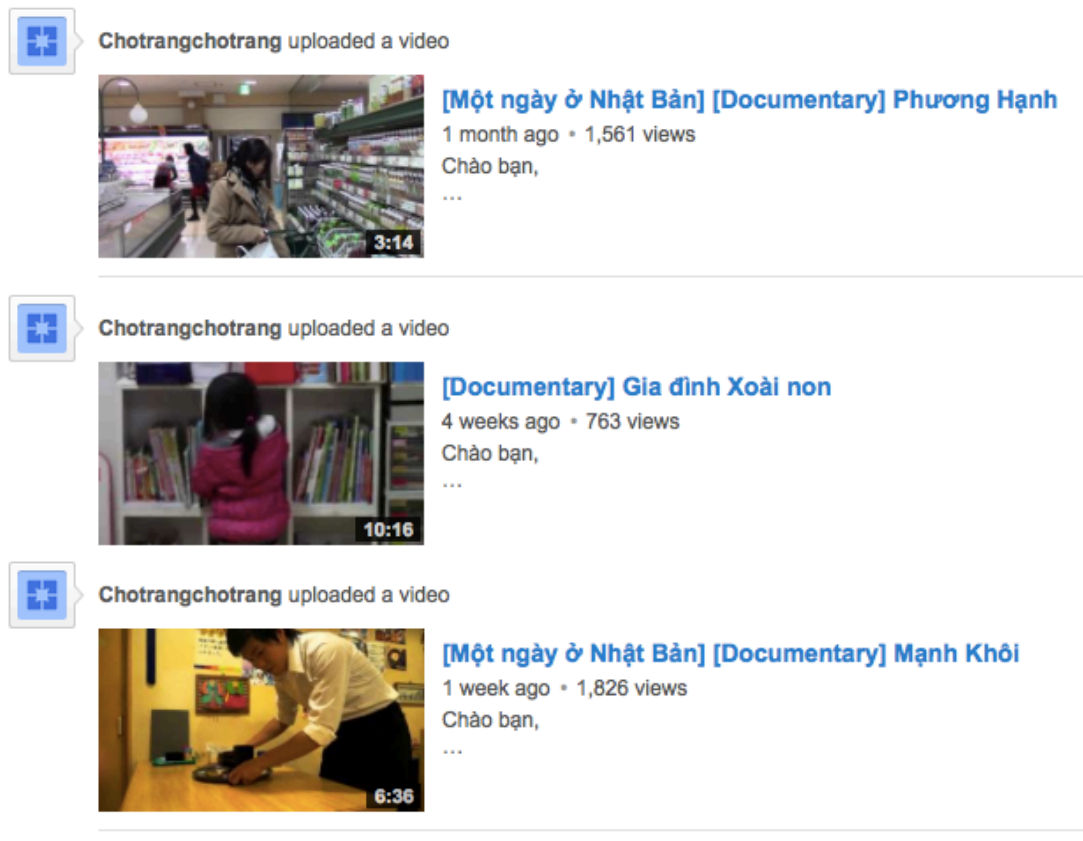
Chotrangchotrang uploaded a video

3:14

[Một ngày ở Nhật Bản] [Documentary] Phương Hạnh
1 month ago • 1,561 views
Chào bạn,
...

Chotrangchotrang uploaded a video

10:16

[Documentary] Gia đình Xoài non
4 weeks ago • 763 views
Chào bạn,
...

Chotrangchotrang uploaded a video

6:36

[Một ngày ở Nhật Bản] [Documentary] Mạnh Khôi
1 week ago • 1,826 views
Chào bạn,
...